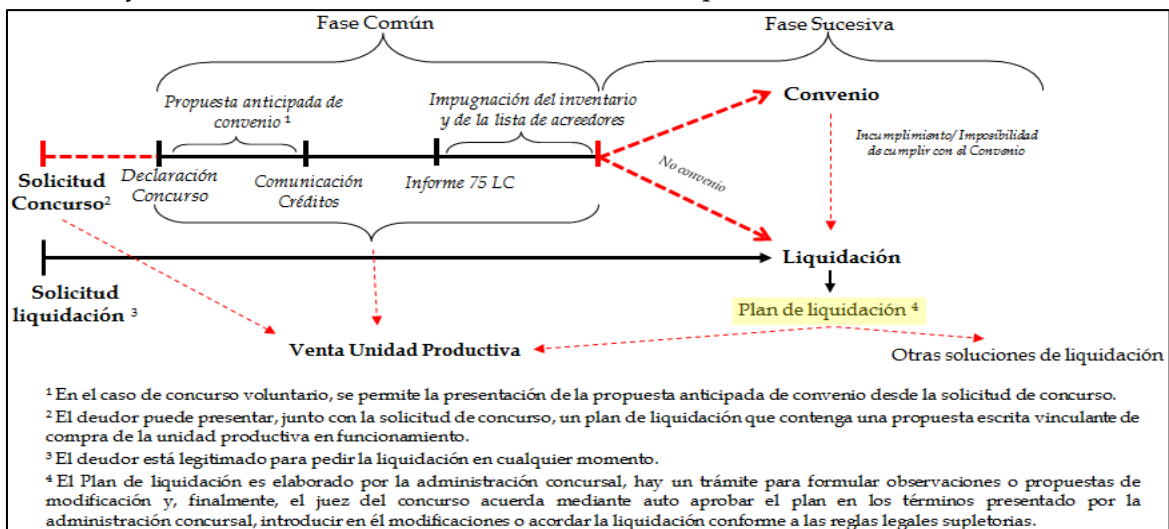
Fase Común

Fase Sucesiva

Propuesta anticipada de convenio ¹

Impugnación del inventario y de la lista de acreedores

Convenio

Incumplimiento/ Imposibilidad de cumplir con el Convenio

No convenio

Solicitud Concurso²

Declaración Concurso

Comunicación Créditos

Informe 75 LC

Liquidación

Solicitud liquidación ³

Plan de liquidación ⁴

Venta Unidad Productiva

Otras soluciones de liquidación

¹ En el caso de concurso voluntario, se permite la presentación de la propuesta anticipada de convenio desde la solicitud de concurso.

² El deudor puede presentar, junto con la solicitud de concurso, un plan de liquidación que contenga una propuesta escrita vinculante de compra de la unidad productiva en funcionamiento.

³ El deudor está legitimado para pedir la liquidación en cualquier momento.

⁴ El Plan de liquidación es elaborado por la administración concursal, hay un trámite para formular observaciones o propuestas de modificación y, finalmente, el juez del concurso acuerda mediante auto aprobar el plan en los términos presentado por la administración concursal, introducir en él modificaciones o acordar la liquidación conforme a las reglas legales supletorias.